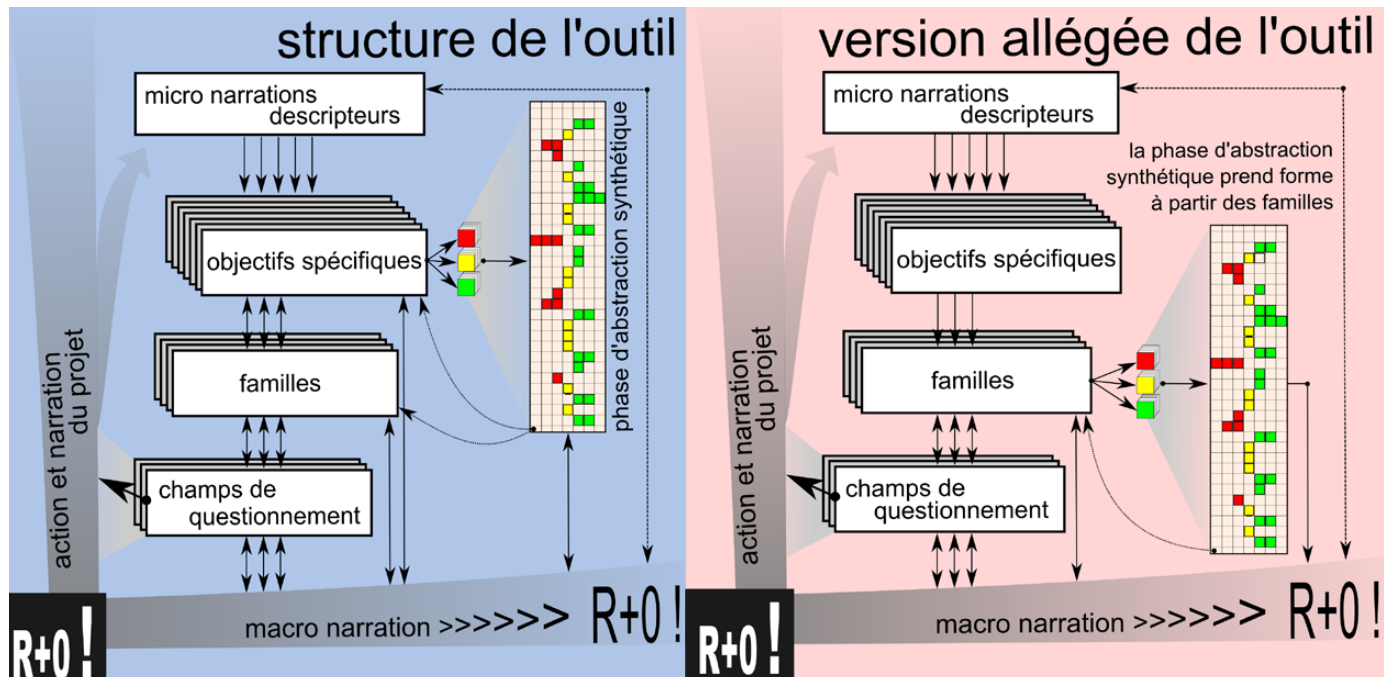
structure de l'outil

micro narrations
descripteurs

phase d'abstraction synthétique

objectifs spécifiques

familles

champs de
questionnement

action et narration
du projet

R+0 !

macro narration >>>>>> R+0 !

version allégée de l'outil

micro narrations
descripteurs

la phase d'abstraction
synthétique prend forme
à partir des familles

objectifs spécifiques

familles

champs de
questionnement

action et narration
du projet

R+0 !

macro narration >>>>>> R+0 !